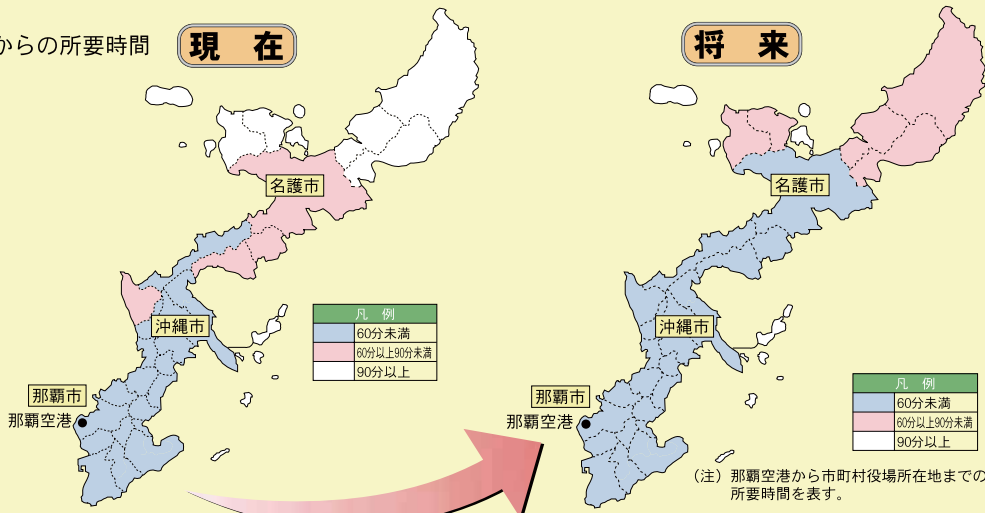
からの所要時間

現　在

名護市

沖縄市

那覇市

那覇空港

| 凡　例 |
|---|
| 60分未満 |
| 60分以上90分未満 |
| 90分以上 |

将　来

名護市

沖縄市

那覇市

那覇空港

| 凡　例 |
|---|
| 60分未満 |
| 60分以上90分未満 |
| 90分以上 |

（注）那覇空港から市町村役場所在地までの所要時間を表す。